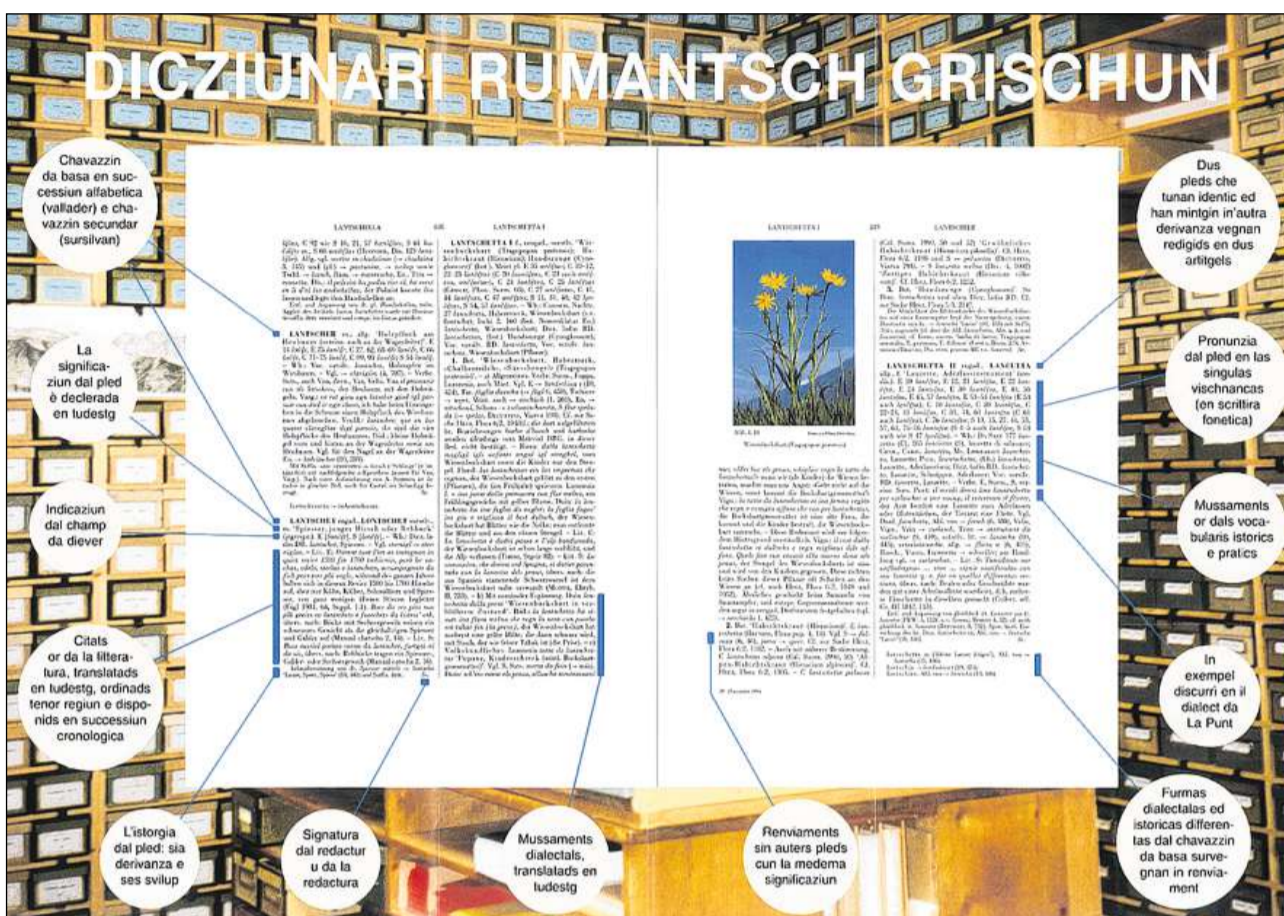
DICZIUNARI RUMANTSCH GRISCHUN

Chavazzin da basa en successiun alfabetica (vallader) e chavazzin secundar (sursilvan)

La significaziun dal pled è declerada en tudestg

Indicaziun dal champ da diever

Citats or da la litteratura, translatads en tudestg, ordinads tenor regiun e disponids en successiun cronologica

L'istorgia dal pled: sia derivanza e ses svilup

Signatura dal redactur u da la redactura

Mussaments dialectals, translatads en tudestg

Renviaments sin auters pleds cun la medema significaziun

Dus pleds che tunan identic ed han mintgin in'autra derivanza vegnan redigids en dus artitgels

Pronunzia dal pled en las singulas vischnancas (en scrittira fonetica)

Mussaments or dals vocabularis istorics e pratics

In exempel discurri en il dialect da La Punt

Furmas dialectalas ed istoricas differentas dal chavazzin da basa survegnan in renviament

LANTSCHELLA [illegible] LANTSCHETTA I

LANTSCHETTA I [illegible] LANTSCHER

LANTSCHER

LANTSCHEER

LANTSCHETTA I

LANTSCHETTA II

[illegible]